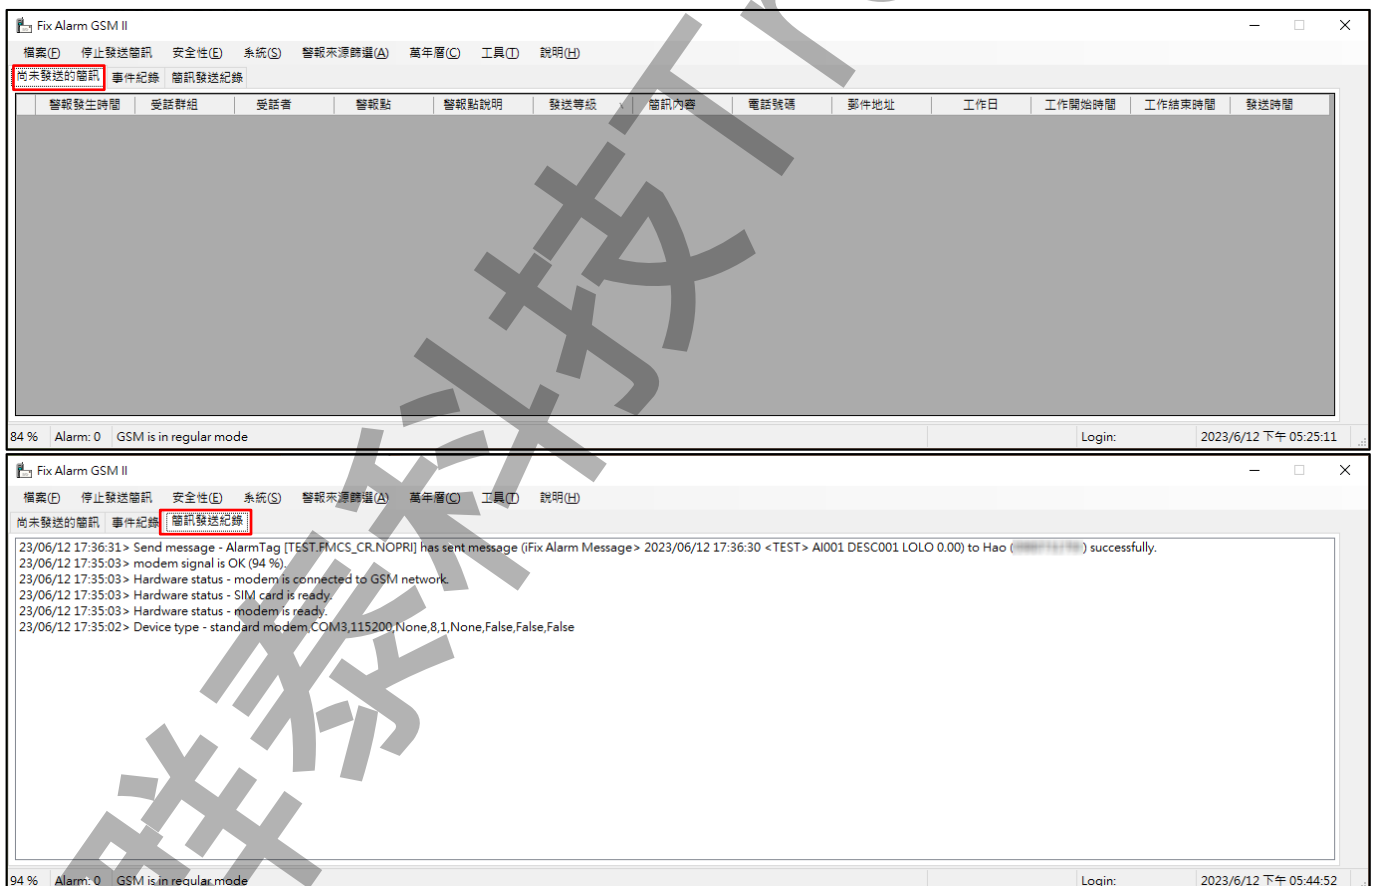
Fix Alarm GSM II

檔案(F) 停止發送簡訊 安全性(E) 系統(S) 警報來源篩選(A) 萬年曆(C) 工具(T) 說明(H)

尚未發送的簡訊 事件紀錄 簡訊發送紀錄

| 警報發生時間 | 受話群組 | 受話者 | 警報點 | 警報點說明 | 發送等級 | 簡訊內容 | 電話號碼 | 郵件地址 | 工作日 | 工作開始時間 | 工作結束時間 | 發送時間 |
|---|---|---|---|---|---|---|---|---|---|---|---|---|

84 % Alarm: 0 GSM is in regular mode Login: 2023/6/12 下午 05:25:11

Fix Alarm GSM II

檔案(F) 停止發送簡訊 安全性(E) 系統(S) 警報來源篩選(A) 萬年曆(C) 工具(T) 說明(H)

尚未發送的簡訊 事件紀錄 簡訊發送紀錄

23/06/12 17:36:31> Send message - AlarmTag [TEST.FMCS_CR.NOPRI] has sent message (iFix Alarm Message> 2023/06/12 17:36:30 <TEST> AI001 DESC001 LOLO 0.00) to Hao ([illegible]) successfully.
23/06/12 17:35:03> modem signal is OK (94 %).
23/06/12 17:35:03> Hardware status - modem is connected to GSM network.
23/06/12 17:35:03> Hardware status - SIM card is ready.
23/06/12 17:35:03> Hardware status - modem is ready.
23/06/12 17:35:02> Device type - standard modem,COM3,115200,None,8,1,None,False,False,False

94 % Alarm: 0 GSM is in regular mode Login: 2023/6/12 下午 05:44:52